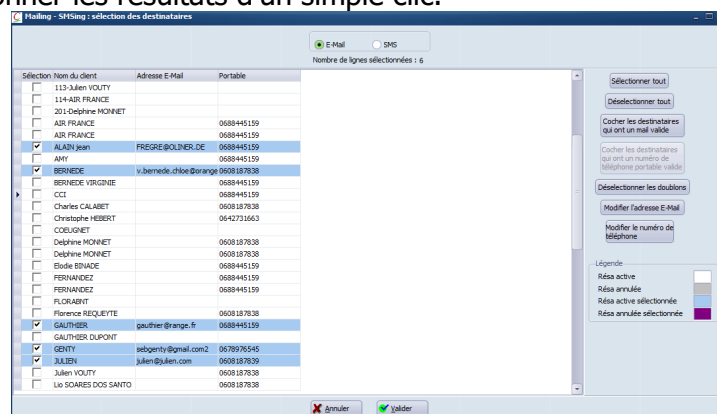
onner les résultats d'un simple clic.

Mailing - SMSing : sélection des destinataires

E-Mail SMS

Nombre de lignes sélectionnées : 6

| Sélection | Nom du client | Adresse E-Mail | Portable |
|---|---|---|---|
| | 113-Julien VOUTY | | |
| | 114-AIR FRANCE | | |
| | 201-Delphine MONNET | | |
| | AIR FRANCE | | 0688445159 |
| | AIR FRANCE | | 0688445159 |
| ✔ | ALAIN jean | FREGRE@OLINER.DE | 0688445159 |
| | AMY | | 0688445159 |
| ✔ | BERNEDE | v.bernede.chloe@orange | 0608187838 |
| | BERNEDE VIRGINIE | | 0688445159 |
| | CCI | | 0688445159 |
| | Charles CALABET | | 0608187838 |
| | Christophe HEBERT | | 0642731663 |
| | COEUGNET | | |
| | Delphine MONNET | | 0608187838 |
| | Delphine MONNET | | 0608187838 |
| | Elodie BINADE | | 0688445159 |
| | FERNANDEZ | | 0688445159 |
| | FERNANDEZ | | 0688445159 |
| | FLORABNT | | |
| | Florence REQUEYTE | | 0608187838 |
| ✔ | GAUTHIER | gauthier@range.fr | 0688445159 |
| | GAUTHIER DUPONT | | |
| ✔ | GENTY | sebgenty@gmail.com2 | 0678976545 |
| ✔ | JULIEN | julien@julien.com | 0608187839 |
| | Julien VOUTY | | 0608187838 |
| | Lio SOARES DOS SANTO | | 0608187838 |

Sélectionner tout
Déselectionner tout
Cocher les destinataires qui ont un mail valide
Cocher les destinataires qui ont un numéro de téléphone portable valide
Déselectionner les doublons
Modifier l'adresse E-Mail
Modifier le numéro de téléphone

Légende
Résa active
Résa annulée
Résa active sélectionnée
Résa annulée sélectionnée

Annuler
Valider